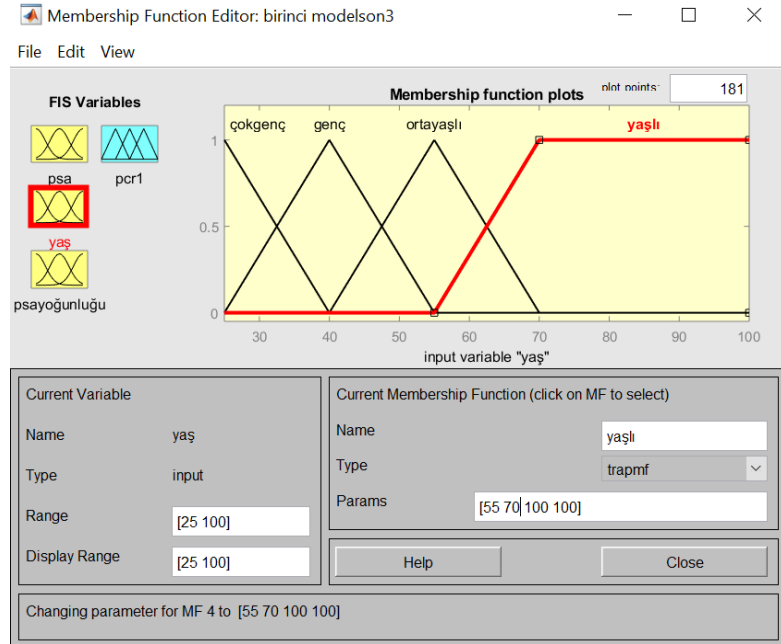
Membership Function Editor: birinci modelson3

File Edit View

FIS Variables

psa

pcr1

yaş

psayoğunluğu

Membership function plots

plot points: 181

çokgenç genç ortayaşlı yaşlı

1

0.5

0

30 40 50 60 70 80 90 100

input variable "yaş"

Current Variable

Name yaş

Type input

Range [25 100]

Display Range [25 100]

Current Membership Function (click on MF to select)

Name yaşlı

Type trapmf

Params [55 70 100 100]

Help

Close

Changing parameter for MF 4 to [55 70 100 100]